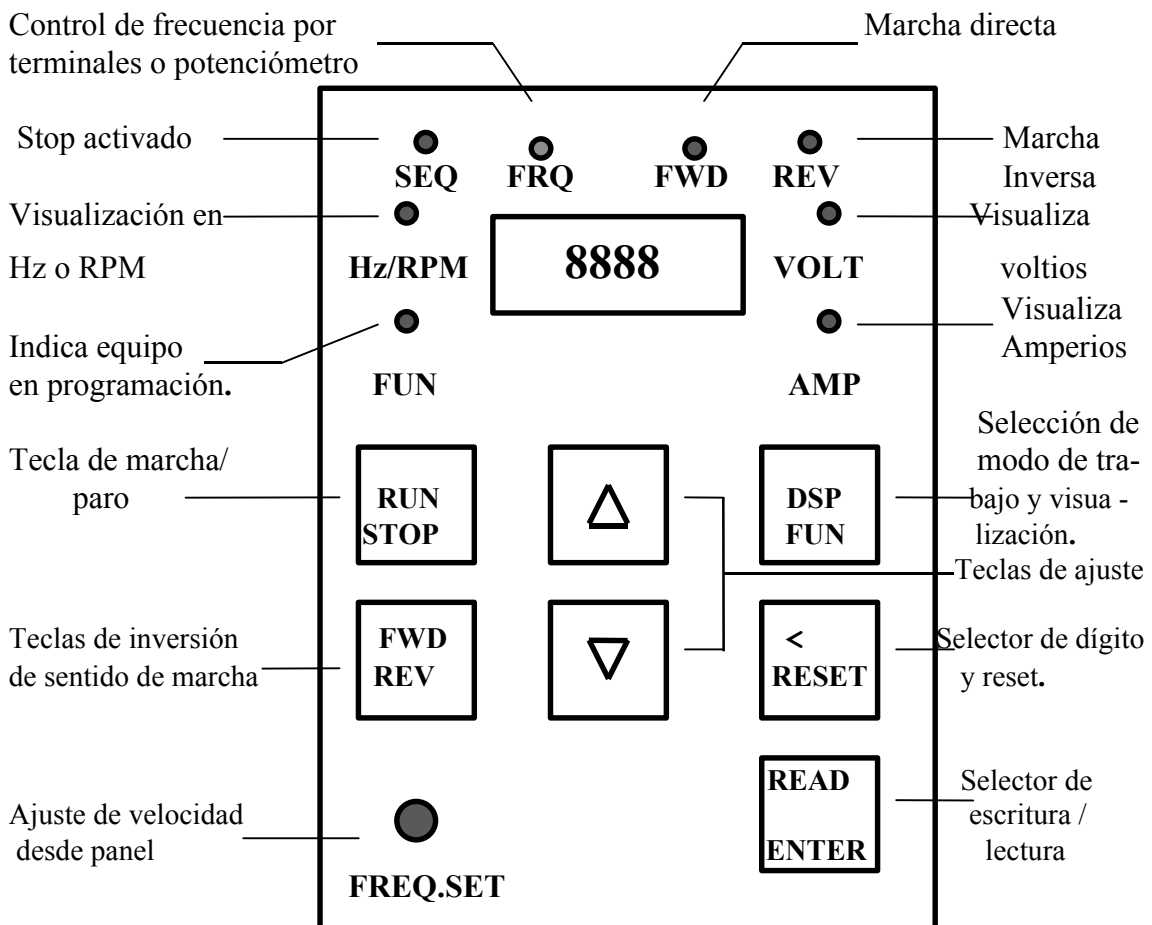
Control de frecuencia por terminales o potenciómetro

Marcha directa

Stop activado

SEQ FRQ FWD REV

Marcha Inversa

Visualización en Hz o RPM

Hz/RPM

8888

VOLT

Visualiza voltios

Visualiza Amperios

Indica equipo en programación.

FUN

AMP

Tecla de marcha/ paro

RUN STOP

△

DSP FUN

Selección de modo de trabajo y visua - lización.

Teclas de ajuste

Teclas de inversión de sentido de marcha

FWD REV

▽

< RESET

Selector de dígito y reset.

READ ENTER

Selector de escritura / lectura

Ajuste de velocidad desde panel

FREQ.SET